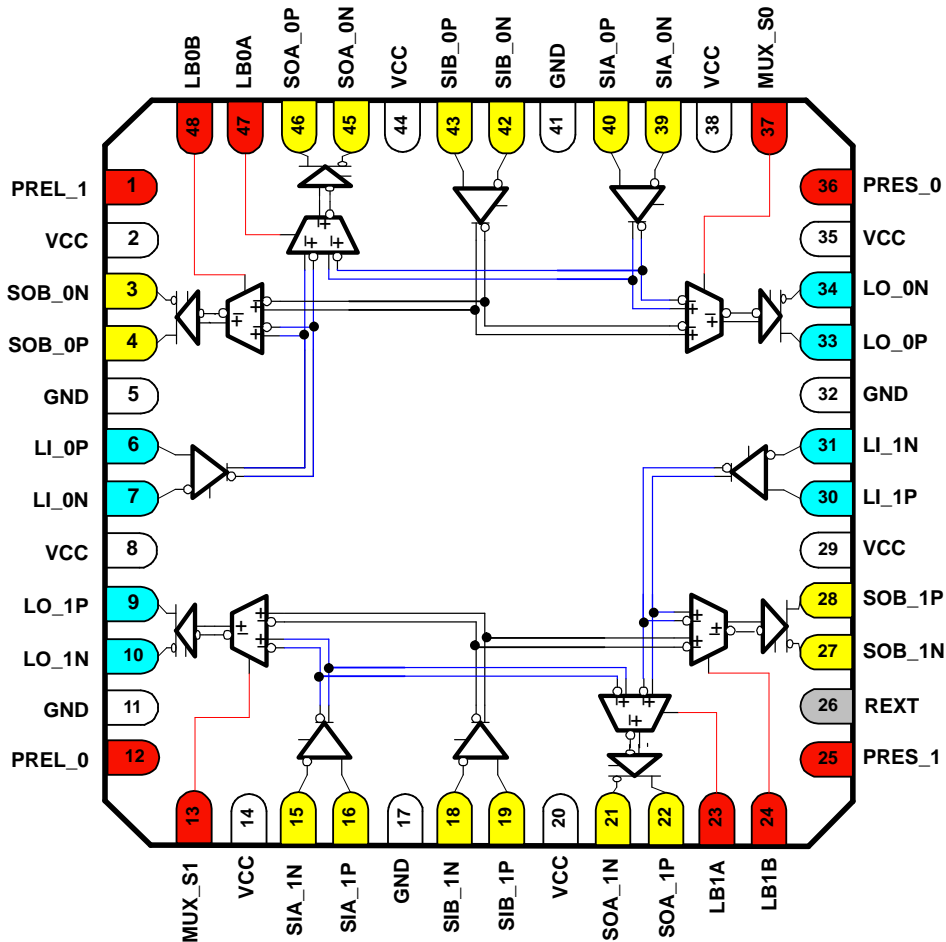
LB0B LB0A SOA_0P SOA_0N VCC SIB_0P SIB_0N GND SIA_0P SIA_0N VCC MUX_S0

48 47 46 45 44 43 42 41 40 39 38 37

PREL_1 1
VCC 2
SOB_0N 3
SOB_0P 4
GND 5
LI_0P 6
LI_0N 7
VCC 8
LO_1P 9
LO_1N 10
GND 11
PREL_0 12

36 PRES_0
35 VCC
34 LO_0N
33 LO_0P
32 GND
31 LI_1N
30 LI_1P
29 VCC
28 SOB_1P
27 SOB_1N
26 REXT
25 PRES_1

13 14 15 16 17 18 19 20 21 22 23 24

MUX_S1 VCC SIA_1N SIA_1P GND SIB_1N SIB_1P VCC SOA_1N SOA_1P LB1A LB1B